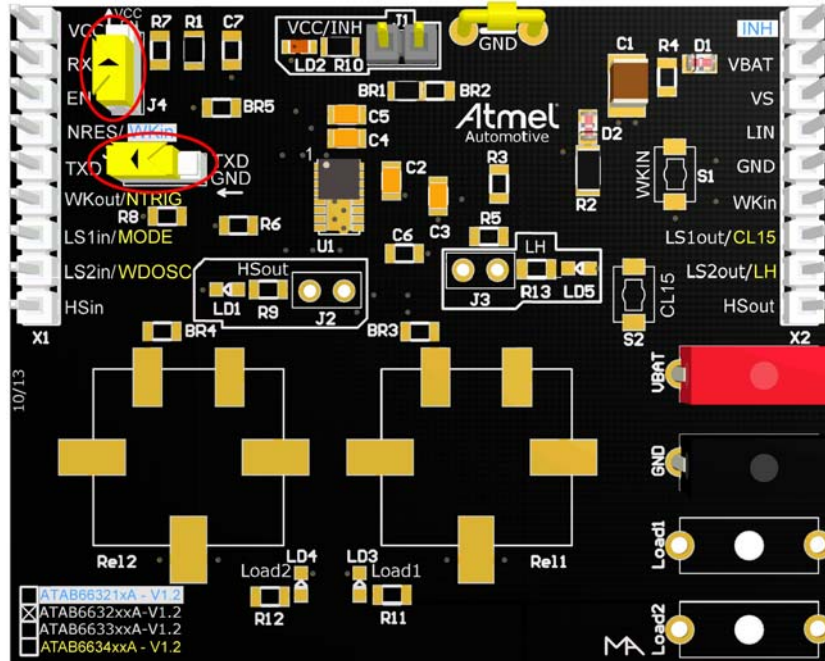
VCC
VCC
RX
EN
J4
R7 R1 C7
VCC/INH
J1
LD2 R10
GND
INH
C1 R4 D1
VBAT
BR1 BR2
Atmel
Automotive
VS
BR5
C5
C4
D2
LIN
NRES/WKin
TXD
TXD
GND
1
C2
R3
WKIN
S1
GND
R2
WKout/NTRIG
R8
R6
U1
C3
R5
WKin
LS1in/MODE
C6
LH
LS1out/CL15
LS2in/WDOSC
HSout
J3 R13 LD5
LS2out/LH
CL15
HSin
LD1 R9 J2
HSout
X1
BR4
BR3
S2
X2
10/13
VBAT
GND
Rel2
Rel1
Load1
LD4
Load2
LD3
Load1
R12
R11
Load2
ATAB66321xA - V1.2
ATAB6632xxA-V1.2
ATAB6633xxA-V1.2
ATAB6634xxA - V1.2
MA